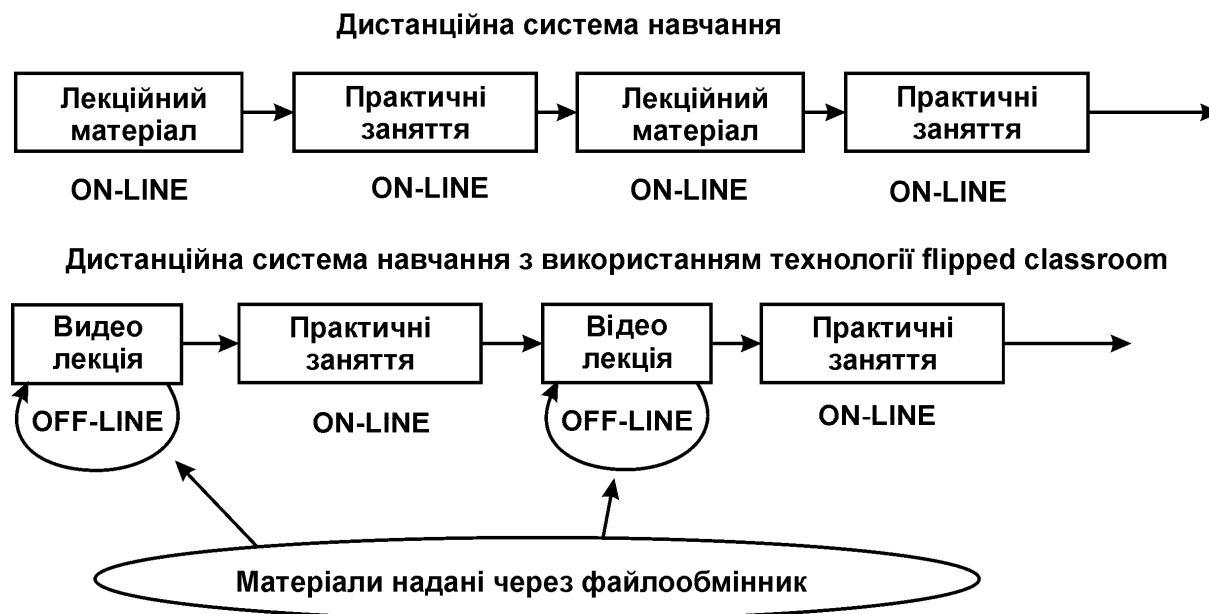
Дистанційна система навчання

Лекційний матеріал

Практичні заняття

Лекційний матеріал

Практичні заняття

ON-LINE

ON-LINE

ON-LINE

ON-LINE

Дистанційна система навчання з використанням технології flipped classroom

Видео лекція

Практичні заняття

Відео лекція

Практичні заняття

OFF-LINE

ON-LINE

OFF-LINE

ON-LINE

Матеріали надані через файлообмінник